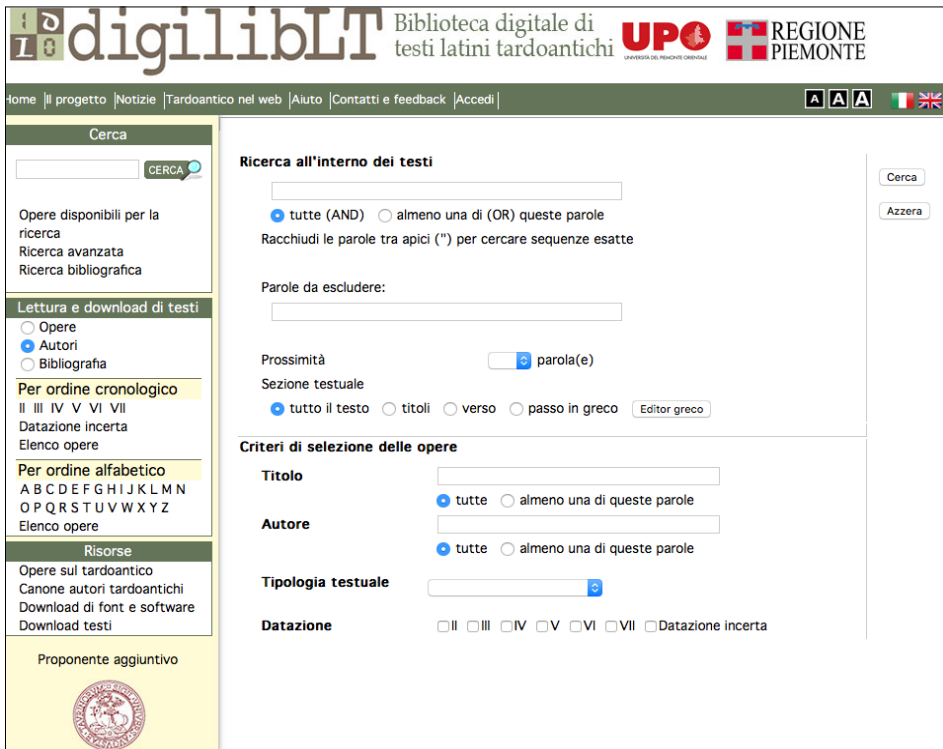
digilibLT Biblioteca digitale di testi latini tardoantichi UPO UNIVERSITÀ DEL PIEMONTE ORIENTALE REGIONE PIEMONTE

Home | Il progetto | Notizie | Tardoantico nel web | Aiuto | Contatti e feedback | Accedi

A A A

Cerca

CERCA

Opere disponibili per la ricerca
Ricerca avanzata
Ricerca bibliografica

Lettura e download di testi
Opere
Autori
Bibliografia

Per ordine cronologico
II III IV V VI VII
Datazione incerta
Elenco opere

Per ordine alfabetico
A B C D E F G H I J K L M N O P Q R S T U V W X Y Z
Elenco opere

Risorse
Opere sul tardoantico
Canone autori tardoantichi
Download di font e software
Download testi

Proponente aggiuntivo

Ricerca all'interno dei testi

tutte (AND) almeno una di (OR) queste parole
Racchiudi le parole tra apici (") per cercare sequenze esatte

Parole da escludere:

Prossimità parola(e)
Sezione testuale
tutto il testo titoli verso passo in greco Editor greco

Cerca
Azzera

Criteri di selezione delle opere

Titolo
tutte almeno una di queste parole

Autore
tutte almeno una di queste parole

Tipologia testuale

Datazione II III IV V VI VII Datazione incerta